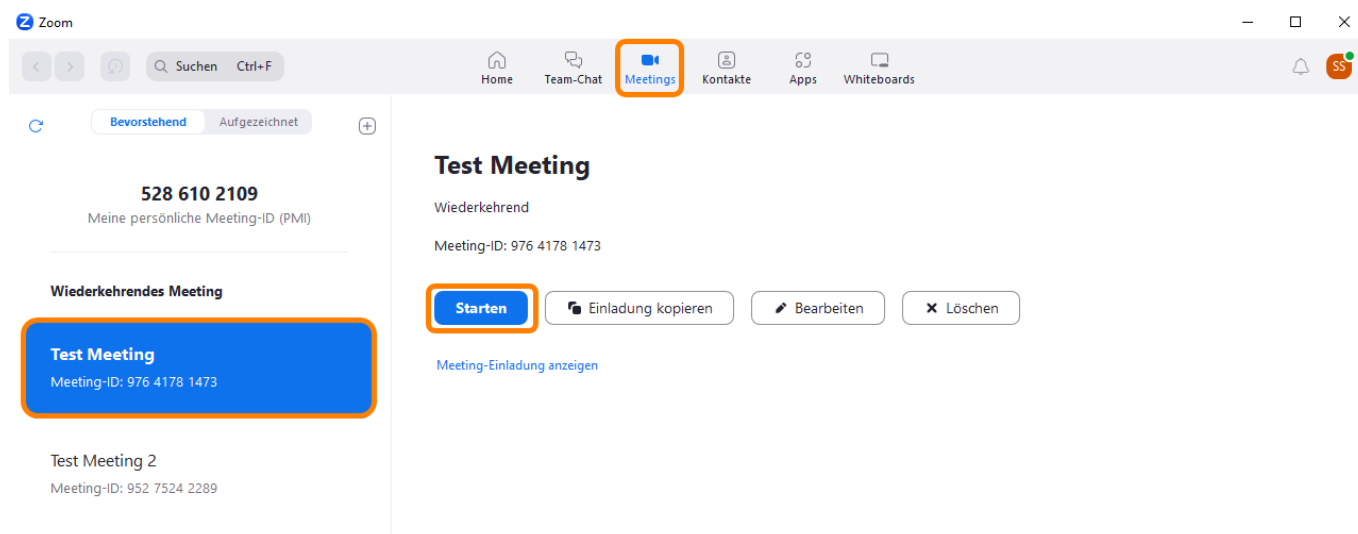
Zoom

Suchen Ctrl+F

Home Team-Chat Meetings Kontakte Apps Whiteboards

SS

Bevorstehend Aufgezeichnet

528 610 2109
Meine persönliche Meeting-ID (PMI)

Wiederkehrendes Meeting

Test Meeting
Meeting-ID: 976 4178 1473

Test Meeting 2
Meeting-ID: 952 7524 2289

Test Meeting

Wiederkehrend

Meeting-ID: 976 4178 1473

Starten Einladung kopieren Bearbeiten Löschen

Meeting-Einladung anzeigen